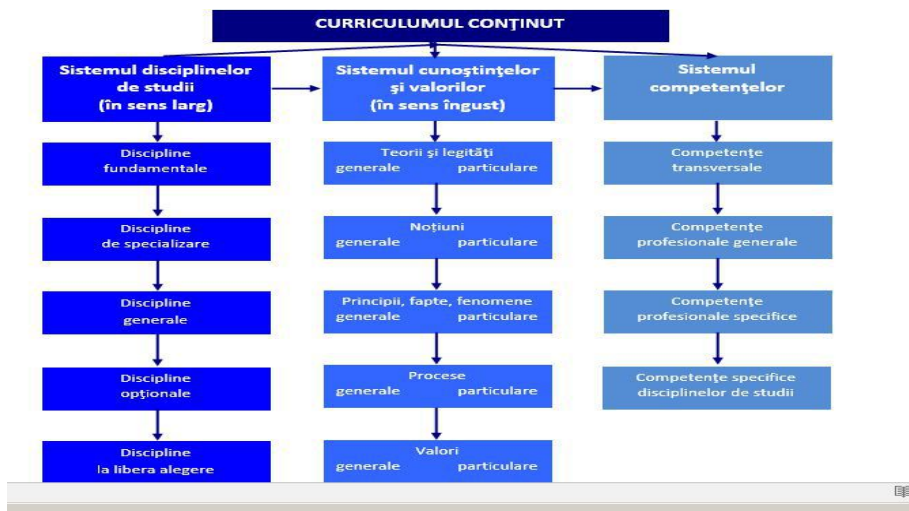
CURRICULUMUL CONŢINUT

Sistemul disciplinelor de studii (în sens larg)

Discipline fundamentale

Discipline de specializare

Discipline generale

Discipline opţionale

Discipline la libera alegere

Sistemul cunoştinţelor şi valorilor (în sens îngust)

Teorii şi legităţi generale particulare

Noţiuni generale particulare

Principii, fapte, fenomene generale particulare

Procese generale particulare

Valori generale particulare

Sistemul competenţelor

Competenţe transversale

Competenţe profesionale generale

Competenţe profesionale specifice

Competenţe specifice disciplinelor de studii